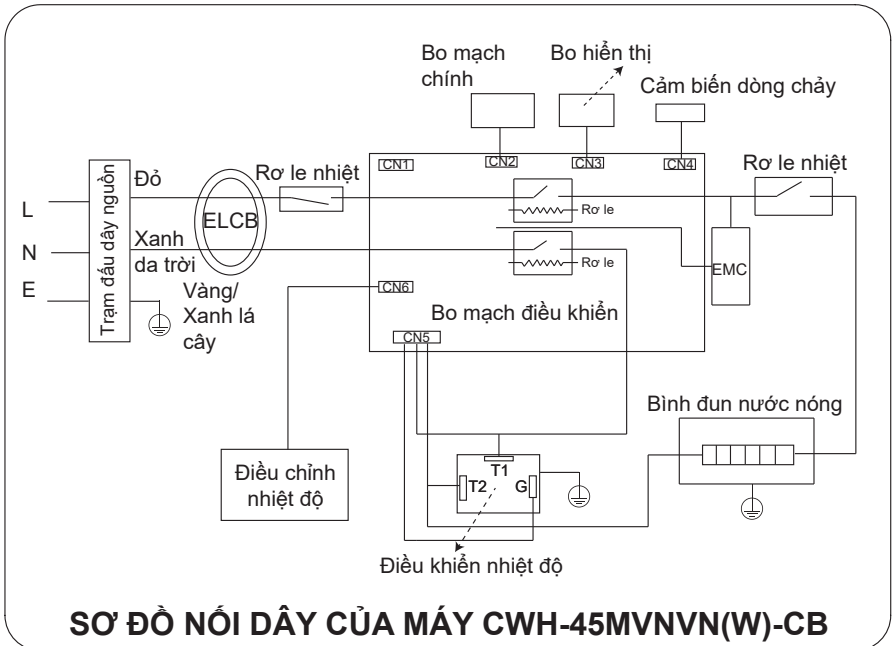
Bo mạch chính

Bo hiển thị

Cảm biến dòng chảy

CN1

CN2

CN3

CN4

Trạm đấu dây nguồn

L

N

E

Đỏ

Xanh da trời

Vàng/ Xanh lá cây

ELCB

Rơ le nhiệt

Rơ le

Rơ le

Rơ le nhiệt

EMC

CN6

Bo mạch điều khiển

CN5

Bình đun nước nóng

Điều chỉnh nhiệt độ

T1

T2

G

Điều khiển nhiệt độ

SƠ ĐỒ NỐI DÂY CỦA MÁY CWH-45MVNVN(W)-CB